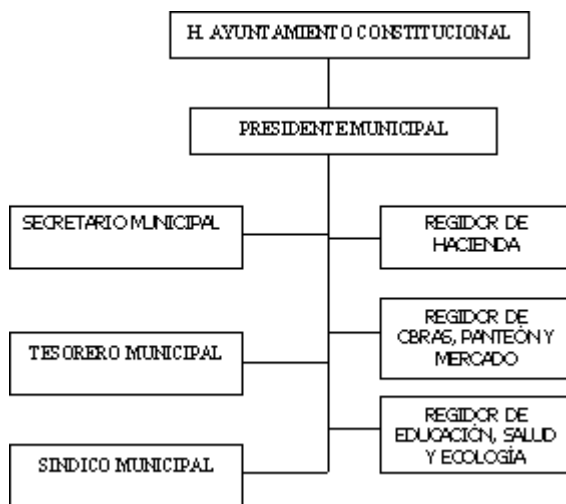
H. AYUNTAMIENTO CONSTITUCIONAL

PRESIDENTE MUNICIPAL

SECRETARIO MUNICIPAL

REGIDOR DE HACIENDA

REGIDOR DE OBRAS, PANTEÓN Y MERCADO

TESORERO MUNICIPAL

REGIDOR DE EDUCACIÓN, SALUD Y ECOLOGÍA

SINDICO MUNICIPAL